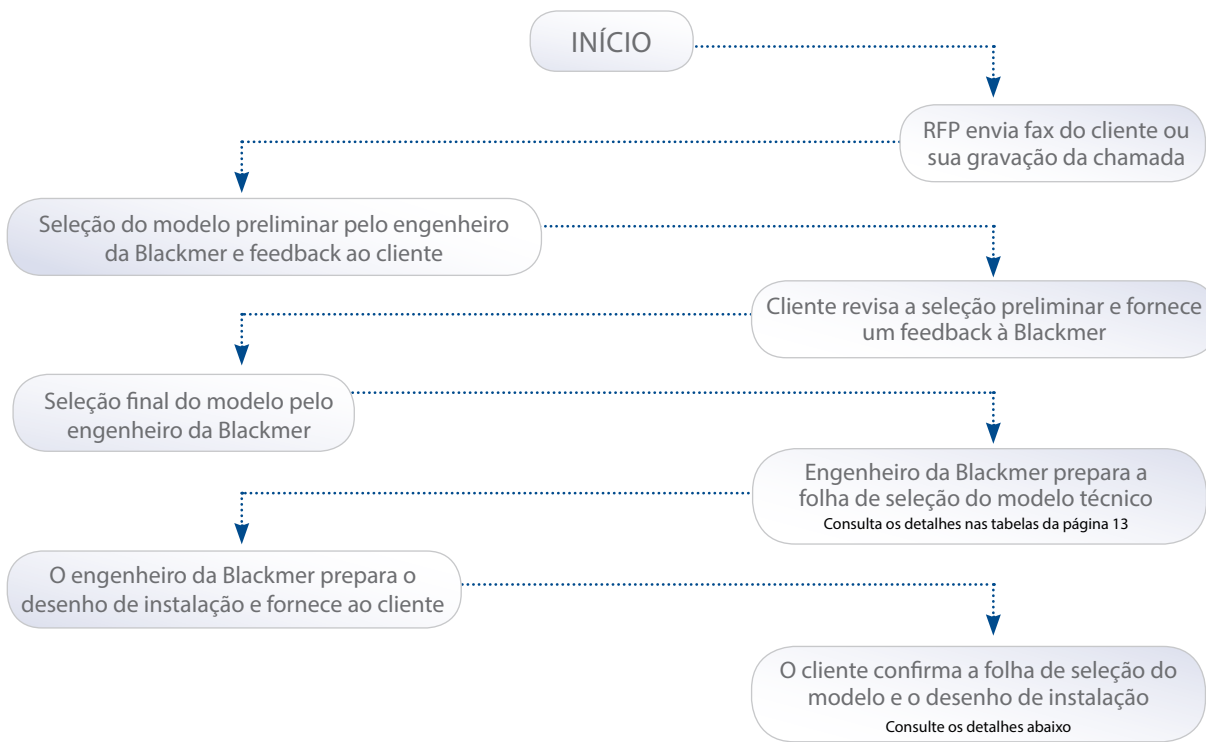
INÍCIO

RFP envia fax do cliente ou sua gravação da chamada

Seleção do modelo preliminar pelo engenheiro da Blackmer e feedback ao cliente

Cliente revisa a seleção preliminar e fornece um feedback à Blackmer

Seleção final do modelo pelo engenheiro da Blackmer

Engenheiro da Blackmer prepara a folha de seleção do modelo técnico
Consulta os detalhes nas tabelas da página 13

O engenheiro da Blackmer prepara o desenho de instalação e fornece ao cliente

O cliente confirma a folha de seleção do modelo e o desenho de instalação
Consulte os detalhes abaixo